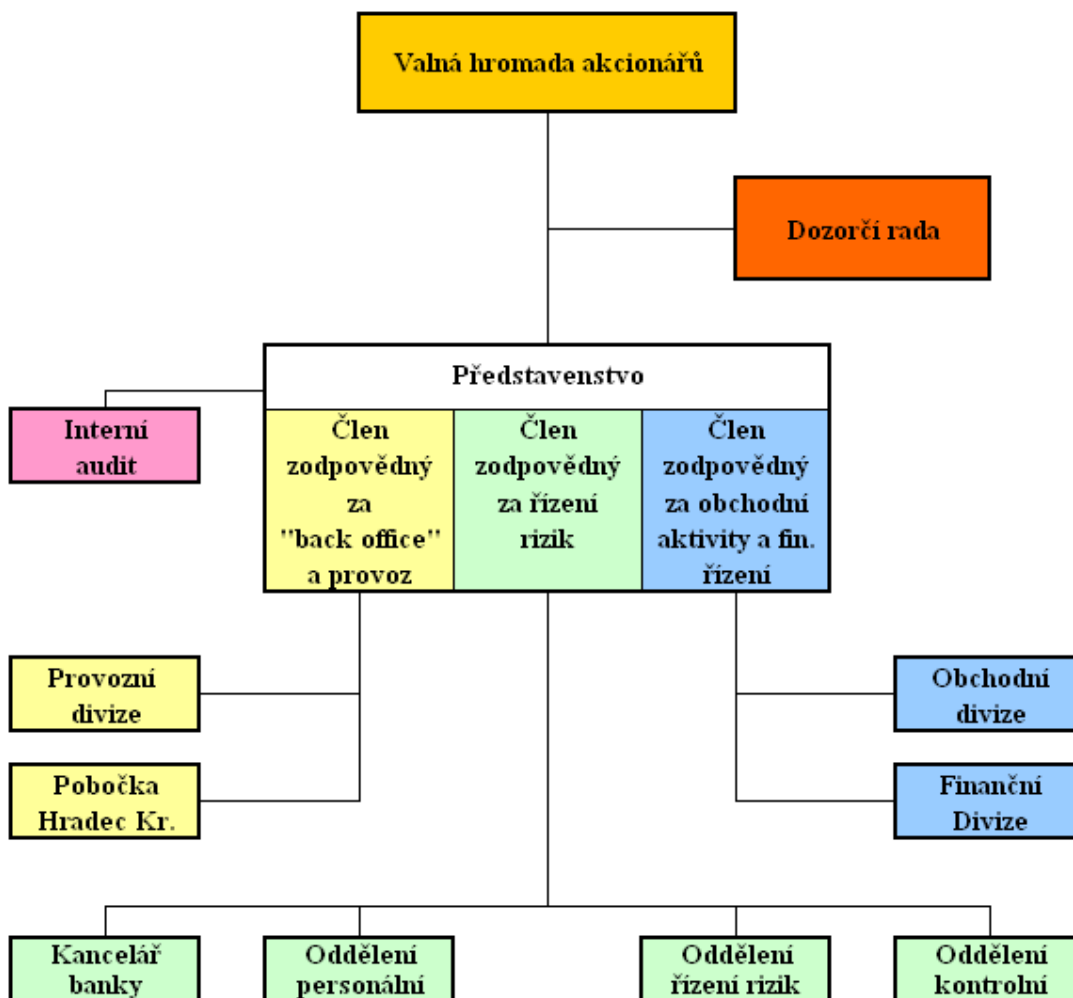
Valná hromada akcionářů

Dozorčí rada

Představenstvo

Interní audit

| Člen zodpovědný za "back office" a provoz | Člen zodpovědný za řízení rizik | Člen zodpovědný za obchodní aktivity a fin. řízení |
|---|---|---|

Provozní divize

Pobočka Hradec Kr.

Obchodní divize

Finanční Divize

Kancelář banky

Oddělení personální

Oddělení řízení rizik

Oddělení kontrolní